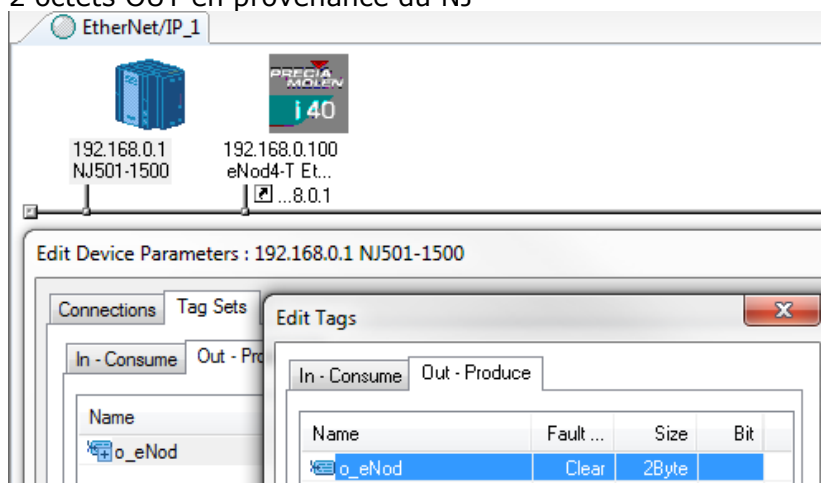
2 octets OUT en provenance du NJ

EtherNet/IP_1

192.168.0.1
NJ501-1500

PRECIA MOLEN
i 40

192.168.0.100
eNod4-T Et...
...8.0.1

Edit Device Parameters : 192.168.0.1 NJ501-1500

Connections | Tag Sets

In - Consume | Out - Pro

Name
o_eNod

Edit Tags

In - Consume | Out - Produce

| Name | Fault ... | Size | Bit |
|---|---|---|---|
| o_eNod | Clear | 2Byte | |